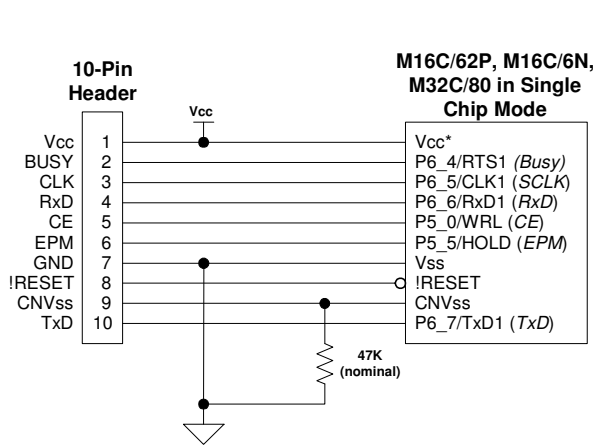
10-Pin Header

M16C/62P, M16C/6N, M32C/80 in Single Chip Mode

Vcc

Vcc 1
BUSY 2
CLK 3
RxD 4
CE 5
EPM 6
GND 7
!RESET 8
CNVss 9
TxD 10

Vcc*
P6_4/RTS1 *(Busy)*
P6_5/CLK1 (*SCLK*)
P6_6/RxD1 (*RxD*)
P5_0/WRL (*CE*)
P5_5/HOLD (*EPM*)
Vss
!RESET
CNVss
P6_7/TxD1 (*TxD*)

47K (nominal)